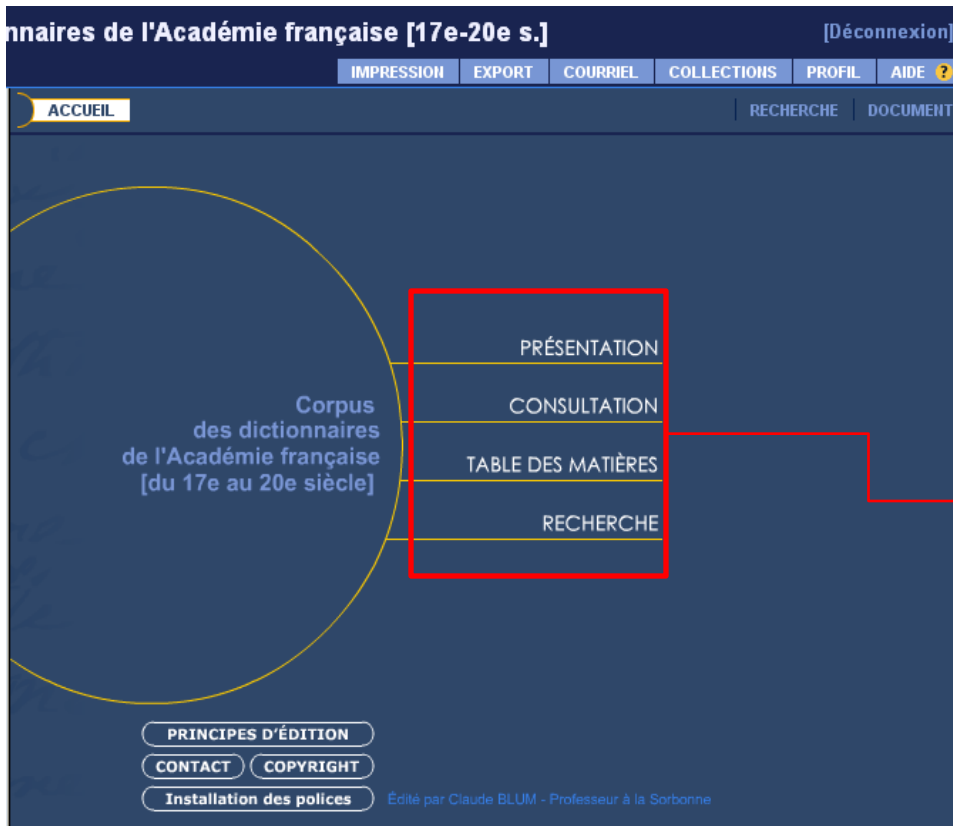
nnaires de l'Académie française [17e-20e s.]

[Déconnexion]

IMPRESSION | EXPORT | COURRIEL | COLLECTIONS | PROFIL | AIDE ?

ACCUEIL

RECHERCHE | DOCUMENT

Corpus des dictionnaires de l'Académie française [du 17e au 20e siècle]

PRÉSENTATION

CONSULTATION

TABLE DES MATIÈRES

RECHERCHE

PRINCIPES D'ÉDITION

CONTACT

COPYRIGHT

Installation des polices

Édité par Claude BLUM - Professeur à la Sorbonne